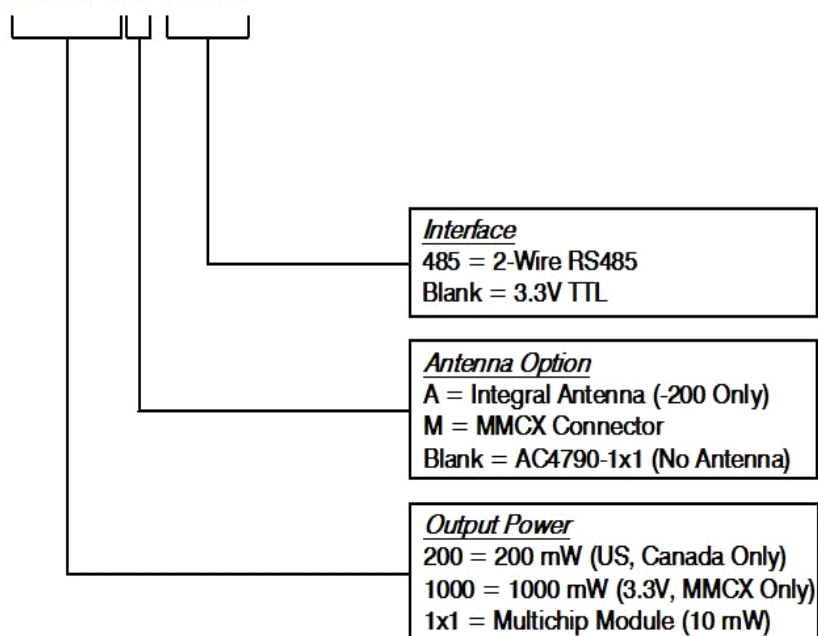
*Interface*
485 = 2-Wire RS485
Blank = 3.3V TTL

*Antenna Option*
A = Integral Antenna (-200 Only)
M = MMCX Connector
Blank = AC4790-1x1 (No Antenna)

*Output Power*
200 = 200 mW (US, Canada Only)
1000 = 1000 mW (3.3V, MMCX Only)
1x1 = Multichip Module (10 mW)